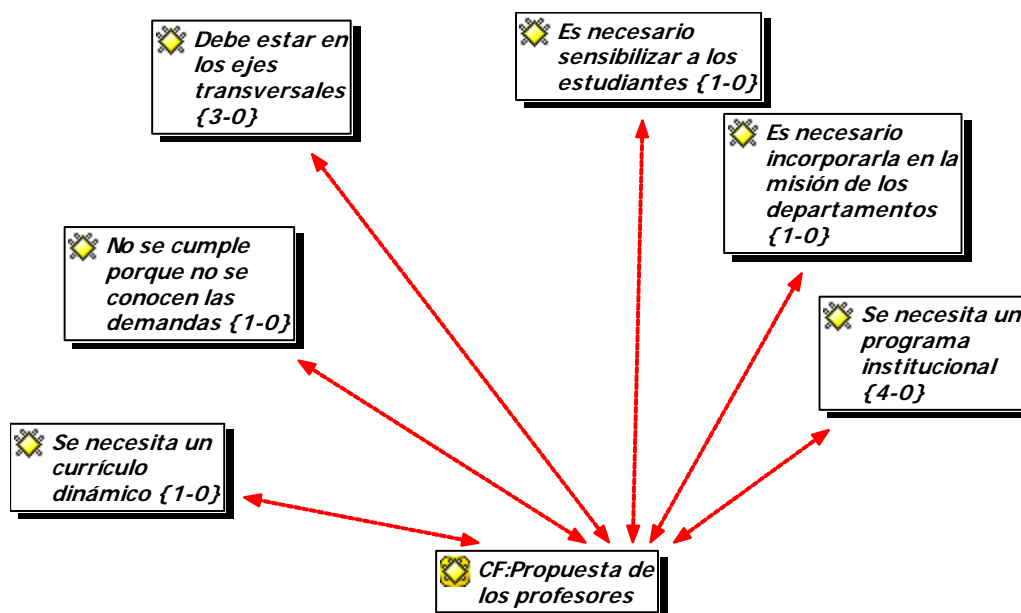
Debe estar en los ejes transversales {3-0}

Es necesario sensibilizar a los estudiantes {1-0}

Es necesario incorporarla en la misión de los departamentos {1-0}

No se cumple porque no se conocen las demandas {1-0}

Se necesita un programa institucional {4-0}

Se necesita un currículo dinámico {1-0}

CF:Propuesta de los profesores